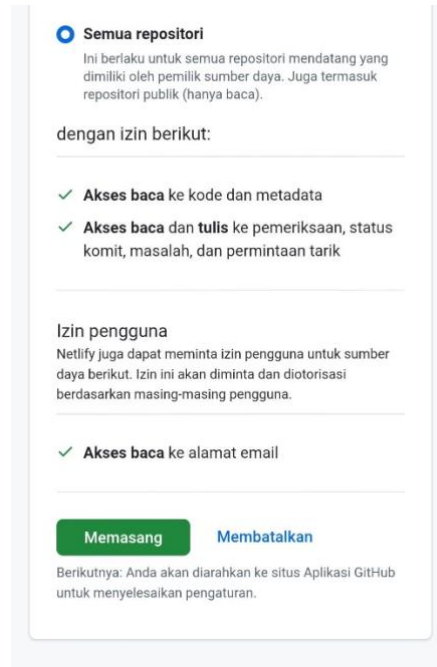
Semua repositori

Ini berlaku untuk semua repositori mendatang yang dimiliki oleh pemilik sumber daya. Juga termasuk repositori publik (hanya baca).

dengan izin berikut:

✓ Akses baca ke kode dan metadata

✓ Akses baca dan tulis ke pemeriksaan, status komit, masalah, dan permintaan tarik

Izin pengguna

Netlify juga dapat meminta izin pengguna untuk sumber daya berikut. Izin ini akan diminta dan diotorisasi berdasarkan masing-masing pengguna.

✓ Akses baca ke alamat email

Memasang

Membatalkan

Berikutnya: Anda akan diarahkan ke situs Aplikasi GitHub untuk menyelesaikan pengaturan.